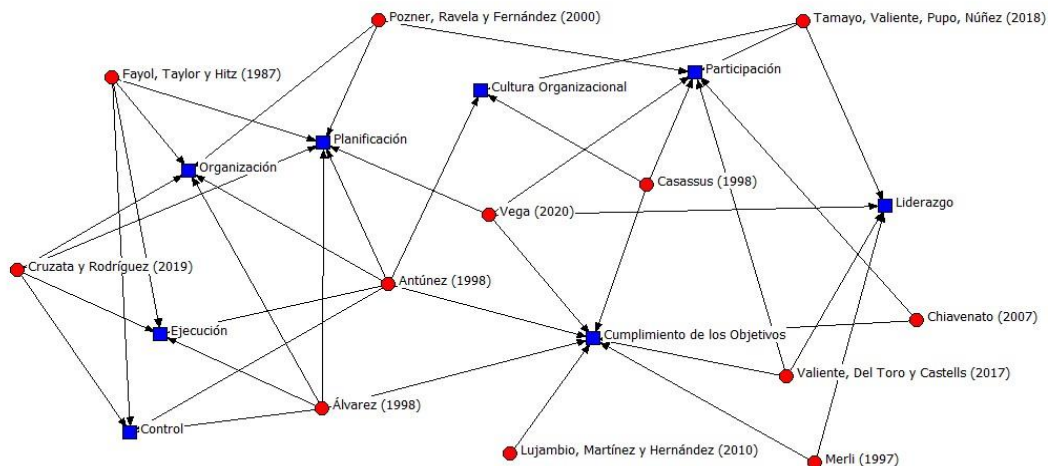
Pozner, Ravela y Fernández (2000)

Tamayo, Valiente, Pupo, Núñez (2018)

Fayol, Taylor y Hitz (1987)

Participación

Cultura Organizacional

Planificación

Organización

Casassus (1998)

Vega (2020)

Liderazgo

Cruzata y Rodríguez (2019)

Antúnez (1998)

Ejecución

Cumplimiento de los Objetivos

Chiavenato (2007)

Valiente, Del Toro y Castells (2017)

Álvarez (1998)

Control

Lujambio, Martínez y Hernández (2010)

Merli (1997)